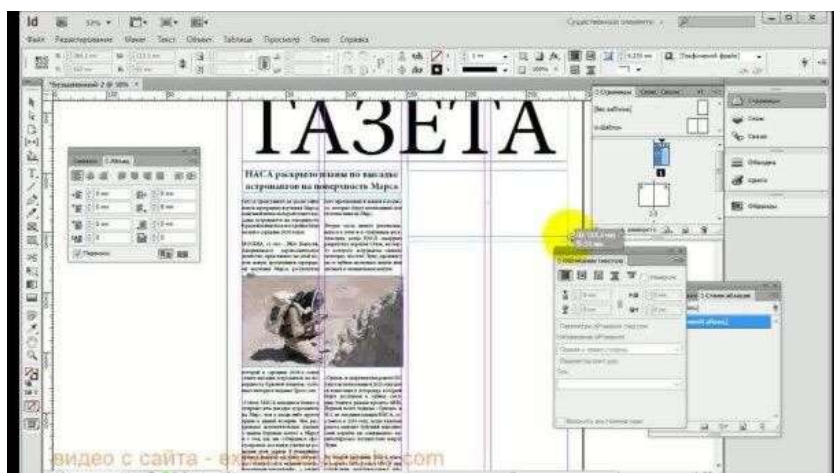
Id

Файл Редактирование Макет Текст Объект Таблица Просмотр Окно Справка

Существенные элементы

ГАЗЕТА

НАСА раскрыло планы по высадке астронавтов на поверхность Марса

Страницы

Слои

Связи

Обводка

Цвет

Образцы

Образцы

видео с сайта - ex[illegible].com